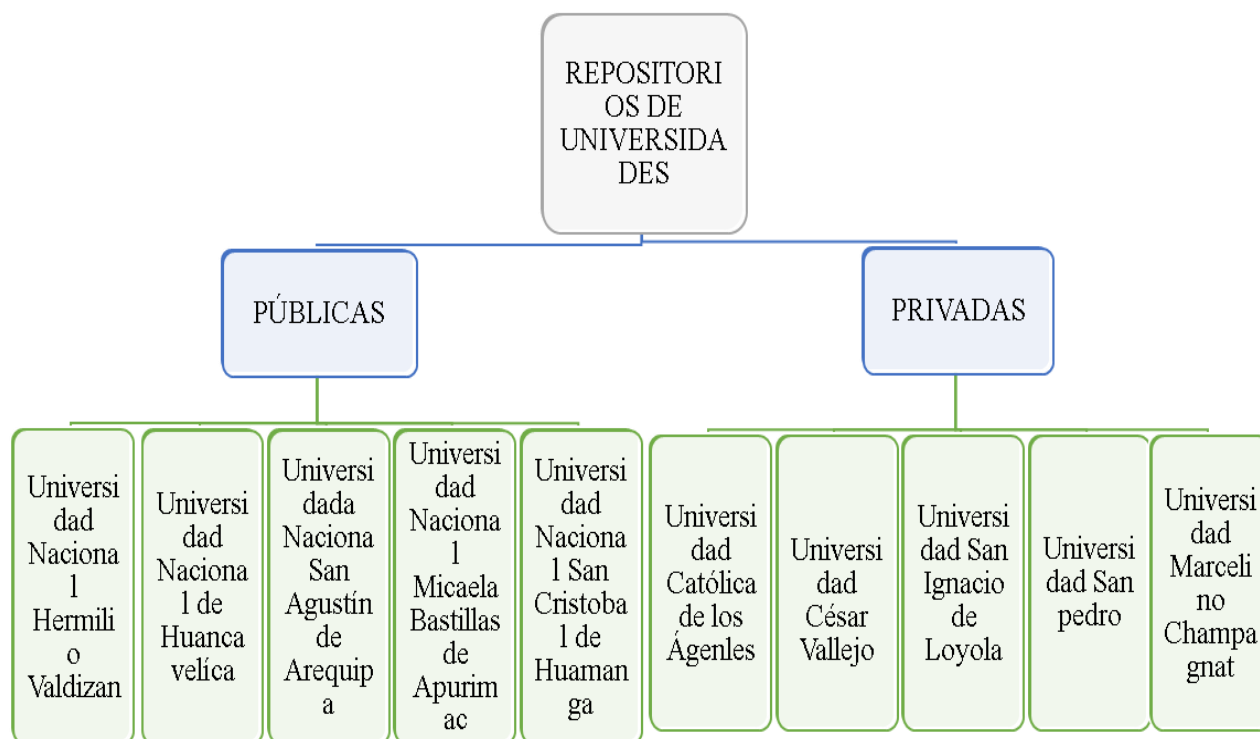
REPOSITORIOS DE UNIVERSIDADES

PÚBLICAS

PRIVADAS

Universidad Nacional Hermilio Valdizan

Universidad Nacional de Huancavelíca

Universidada Naciona San Agustín de Arequipa

Universidad Nacional Micaela Bastillas de Apurimac

Universidad Nacional San Cristobal de Huamanga

Universidad Católica de los Ágenles

Universidad César Vallejo

Universidad San Ignacio de Loyola

Universidad San pedro

Universidad Marcelino Champagnat